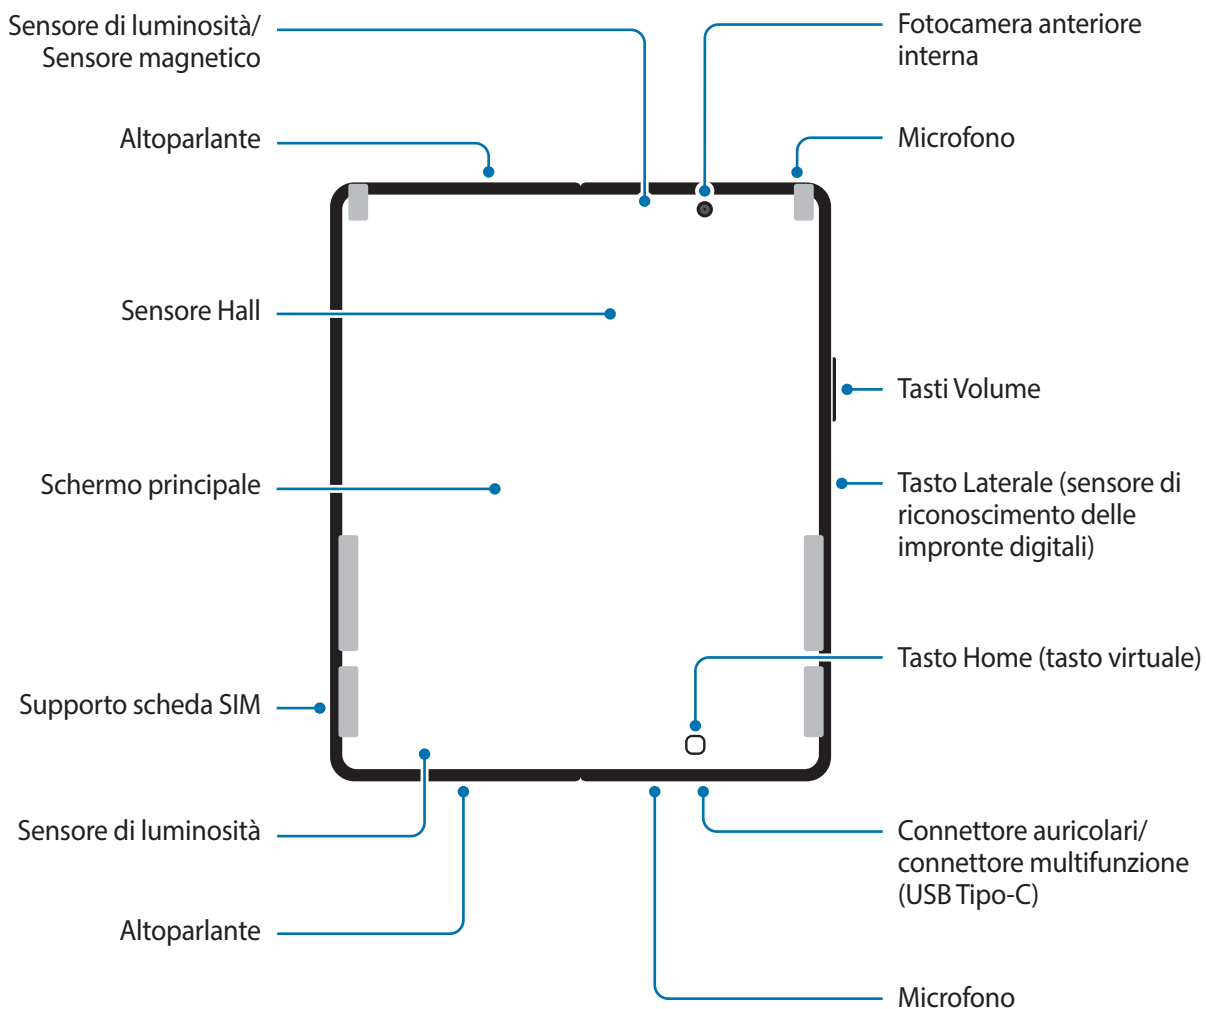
Sensore di luminosità/
Sensore magnetico

Fotocamera anteriore interna

Altoparlante

Microfono

Sensore Hall

Tasti Volume

Schermo principale

Tasto Laterale (sensore di riconoscimento delle impronte digitali)

Tasto Home (tasto virtuale)

Supporto scheda SIM

Sensore di luminosità

Connettore auricolari/
connettore multifunzione (USB Tipo-C)

Altoparlante

Microfono